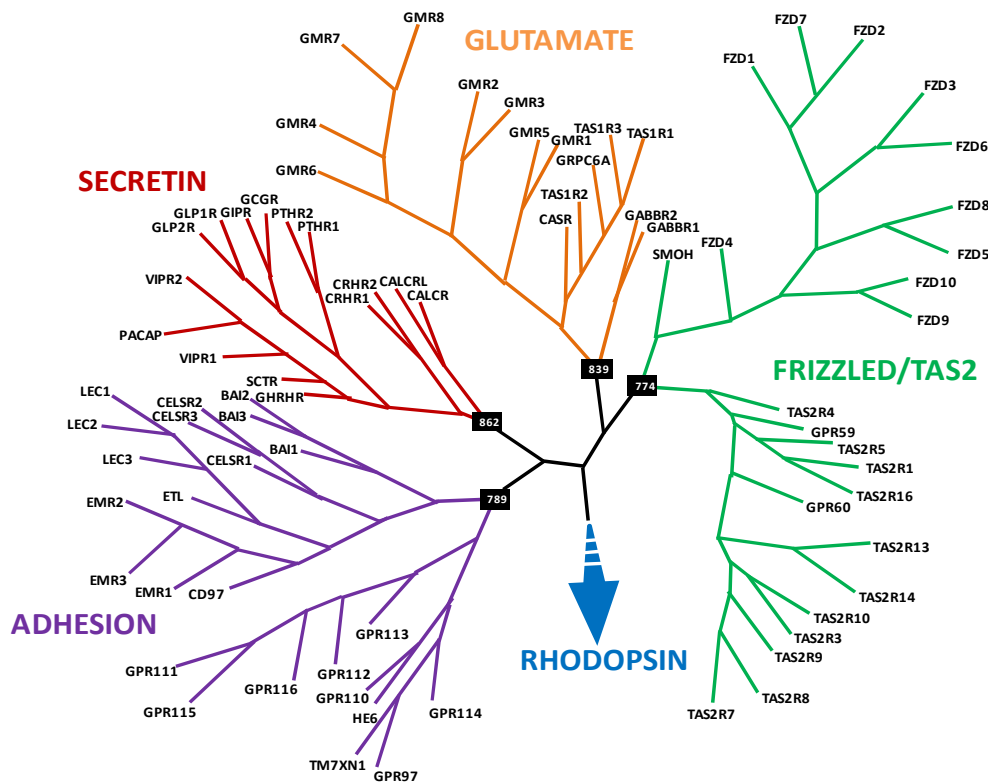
GLUTAMATE

GMR8
GMR7
GMR2
GMR3
GMR4
GMR5
GMR1
TAS1R3
TAS1R1
GMR6
GRPC6A
TAS1R2
CASR
GABBR2
GABBR1

SECRETIN

GCGR
GLP1R
GIPR
PTHR2
GLP2R
PTHR1
VIPR2
CRHR2
CALCRL
CRHR1
CALCR
PACAP
VIPR1
SCTR
GHRHR

FZD7
FZD2
FZD1
FZD3
FZD6
FZD8
FZD5
FZD4
SMOH
FZD10
FZD9

FRIZZLED/TAS2

TAS2R4
GPR59
TAS2R5
TAS2R1
TAS2R16
GPR60
TAS2R13
TAS2R14
TAS2R10
TAS2R3
TAS2R9
TAS2R8
TAS2R7

839
774
862
789

LEC1
CELSR2
BAI2
CELSR3
BAI3
LEC2
BAI1
LEC3
CELSR1
ETL
EMR2
EMR3
EMR1
CD97

ADHESION

GPR113
GPR111
GPR112
GPR116
GPR110
GPR115
HE6
GPR114
TM7XN1
GPR97

RHODOPSIN